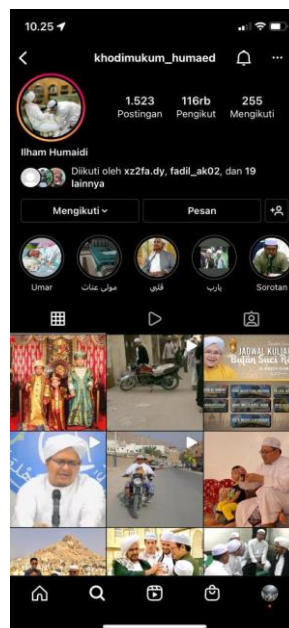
10.25

khodimukum_humaed

1.523
Postingan

116rb
Pengikut

255
Mengikuti

Ilham Humaidi

Diikuti oleh xz2fa.dy, fadil_ak02, dan 19 lainnya

Mengikuti

Pesan

Umar

مولى عنات

قلبي

يارب

Sorotan

JADWAL KULIAH
Bulan Suci R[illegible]